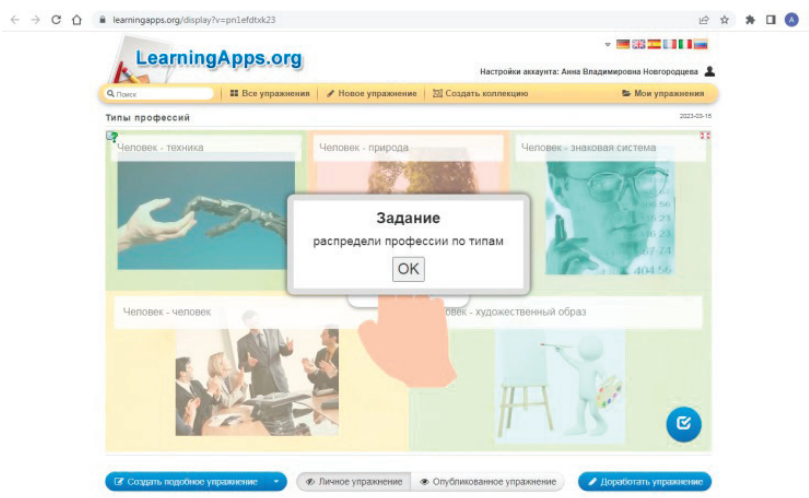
learningapps.org/display?v=pn1efdtxk23

LearningApps.org

Настройки аккаунта: Анна Владимировна Новгородцева

Поиск | Все упражнения | Новое упражнение | Создать коллекцию | Мои упражнения

Типы профессий

2023-03-16

Человек - техника

Человек - природа

Человек - знаковая система

Задание

распредели профессии по типам

OK

Человек - человек

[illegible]овек - художественный образ

Создать подобное упражнение

Личное упражнение

Опубликованное упражнение

Доработать упражнение